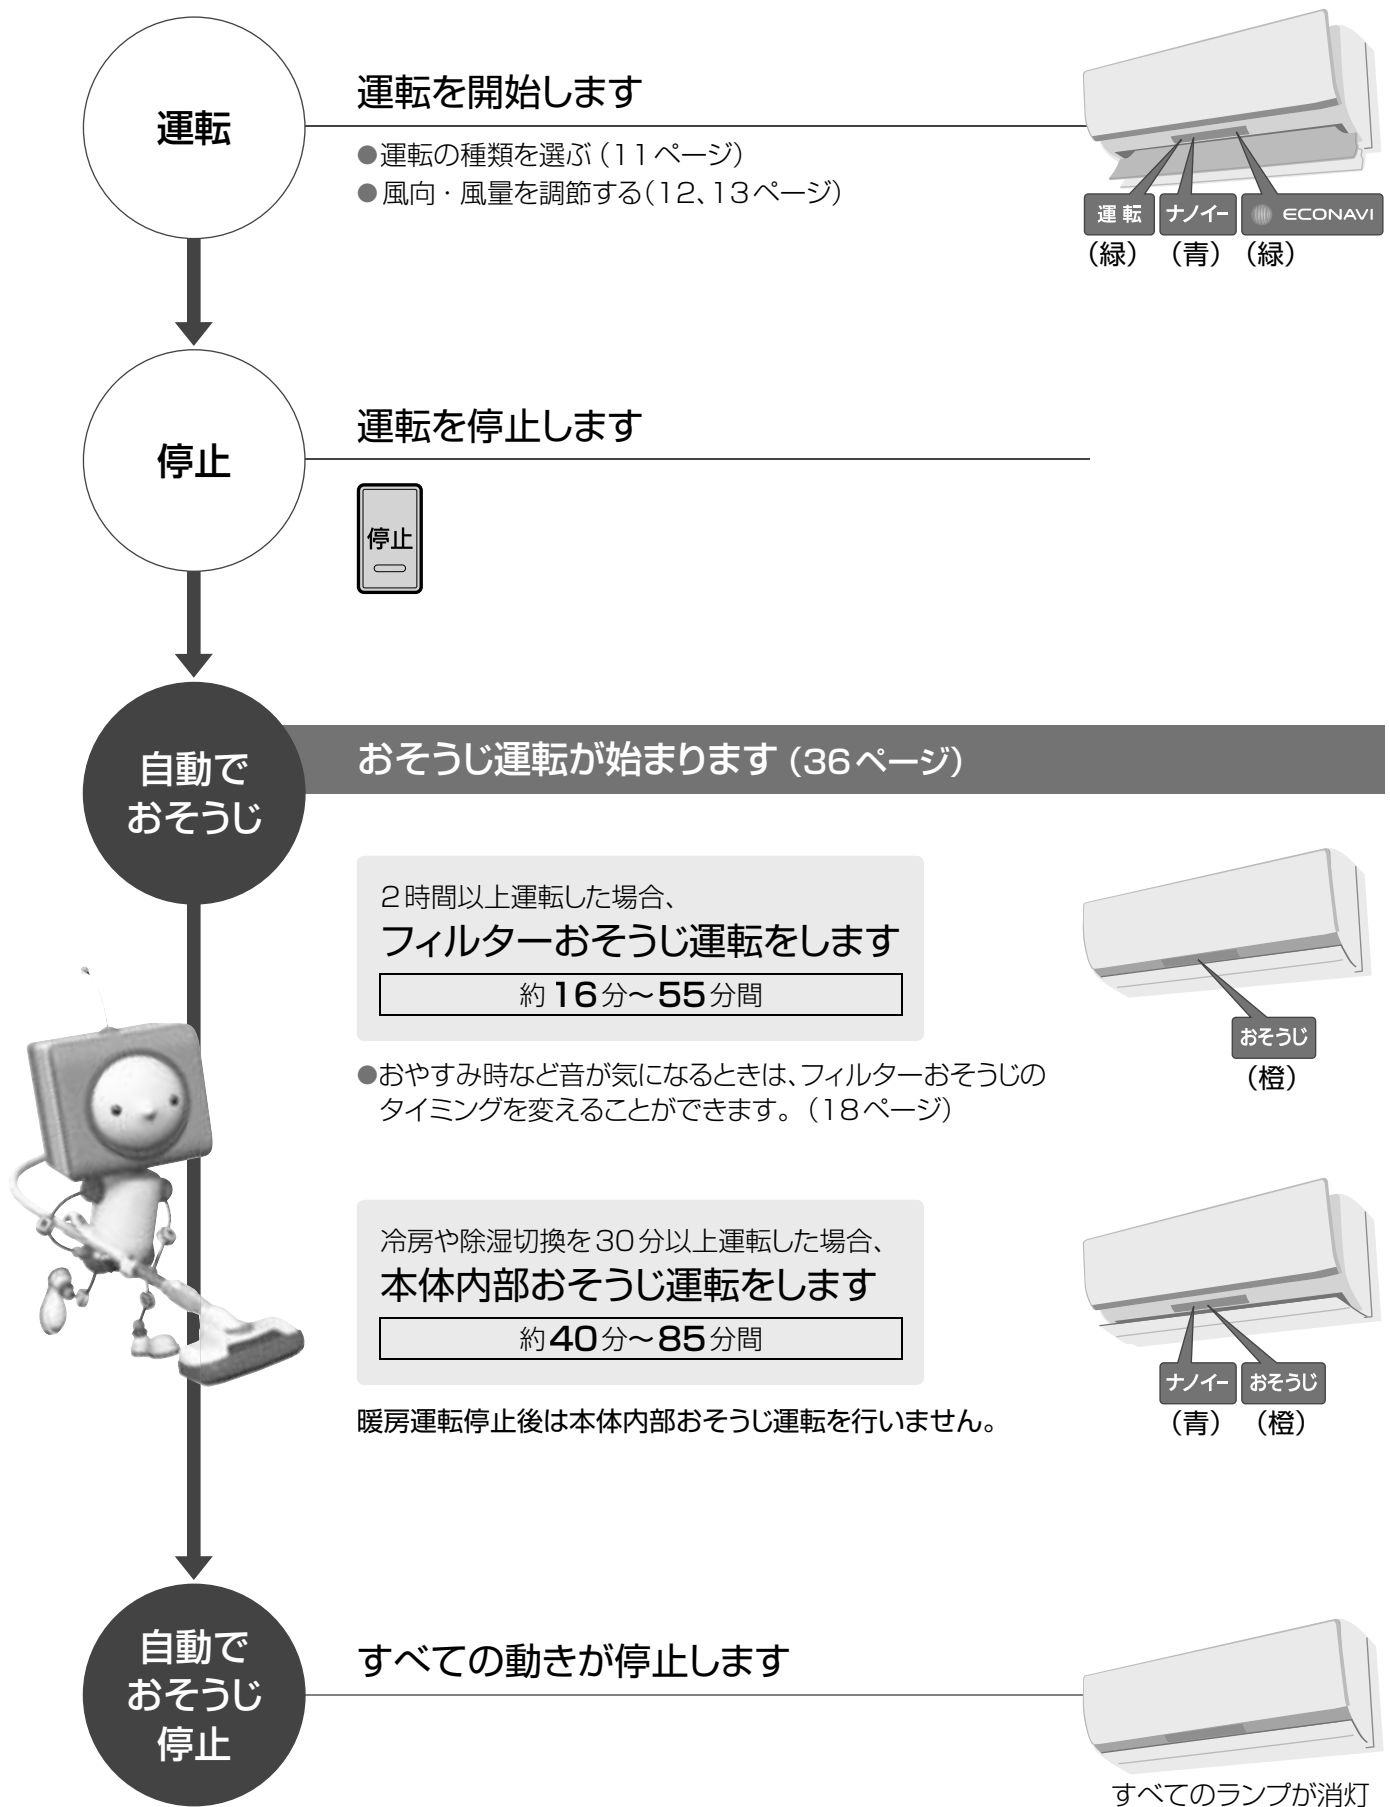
運転

運転を開始します

●運転の種類を選ぶ（11ページ）
●風向・風量を調節する（12、13ページ）

運転 ナノイー ECONAVI
（緑）（青）（緑）

停止

運転を停止します

停止

自動で
おそうじ

おそうじ運転が始まります（36ページ）

2時間以上運転した場合、
フィルターおそうじ運転をします
約16分～55分間

●おやすみ時など音が気になるときは、フィルターおそうじのタイミングを変えることができます。（18ページ）

おそうじ
（橙）

冷房や除湿切換を30分以上運転した場合、
本体内部おそうじ運転をします
約40分～85分間

暖房運転停止後は本体内部おそうじ運転を行いません。

ナノイー おそうじ
（青）（橙）

自動で
おそうじ
停止

すべての動きが停止します

すべてのランプが消灯